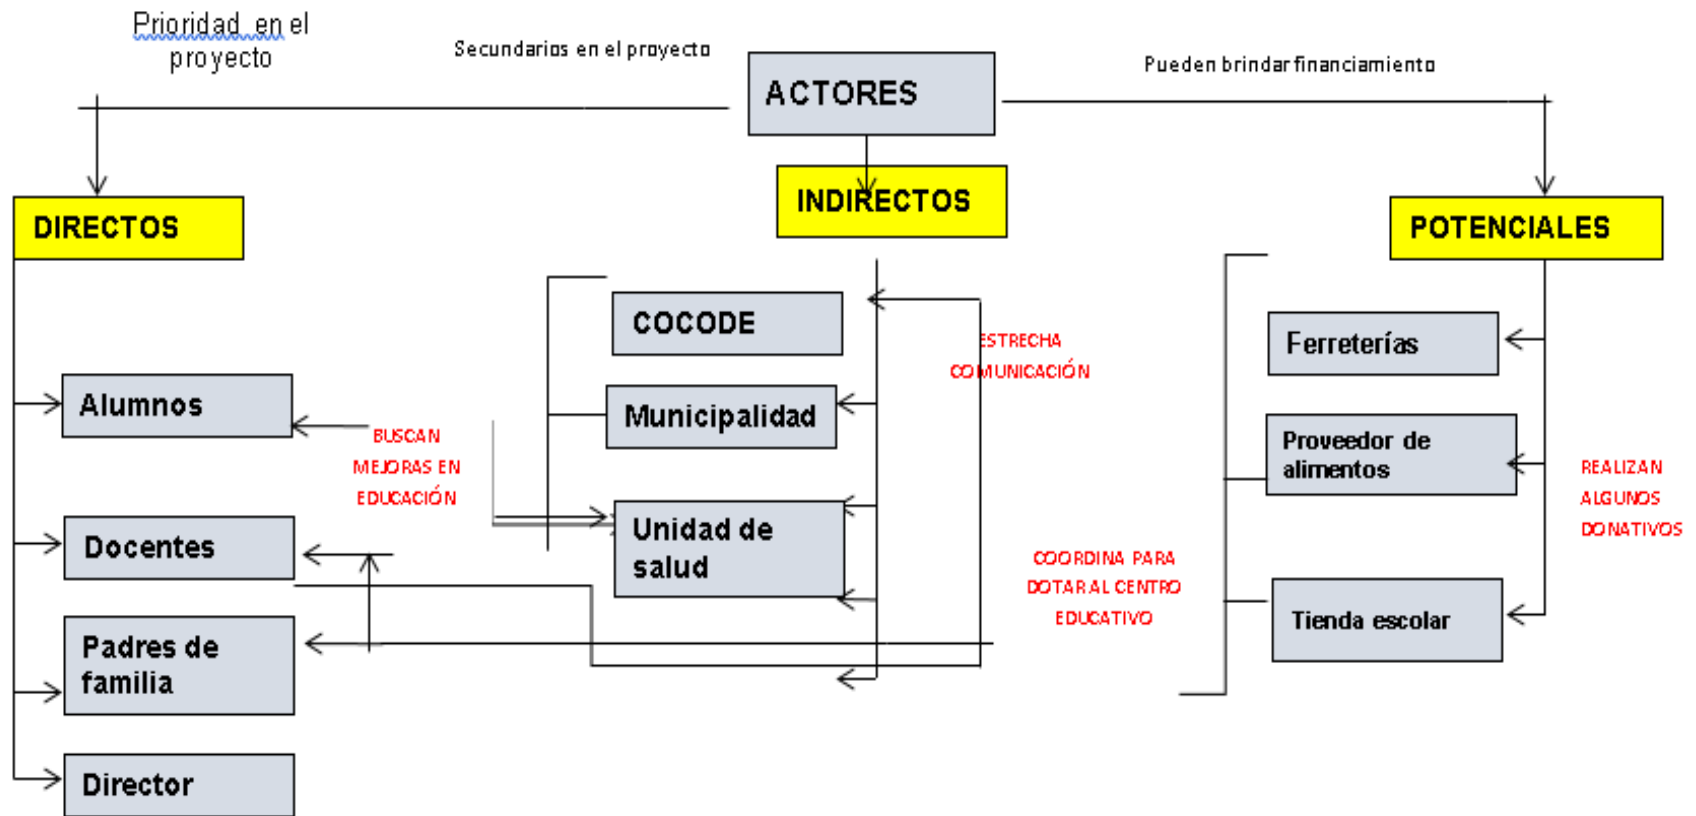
Prioridad en el proyecto

Secundarios en el proyecto

ACTORES

Pueden brindar financiamiento

DIRECTOS

INDIRECTOS

POTENCIALES

COCODE

Municipalidad

Unidad de salud

ESTRECHA COMUNICACIÓN

Alumnos

BUSCAN MEJORAS EN EDUCACIÓN

Docentes

Padres de familia

Director

COORDINA PARA DOTAR AL CENTRO EDUCATIVO

Ferreterías

Proveedor de alimentos

Tienda escolar

REALIZAN ALGUNOS DONATIVOS